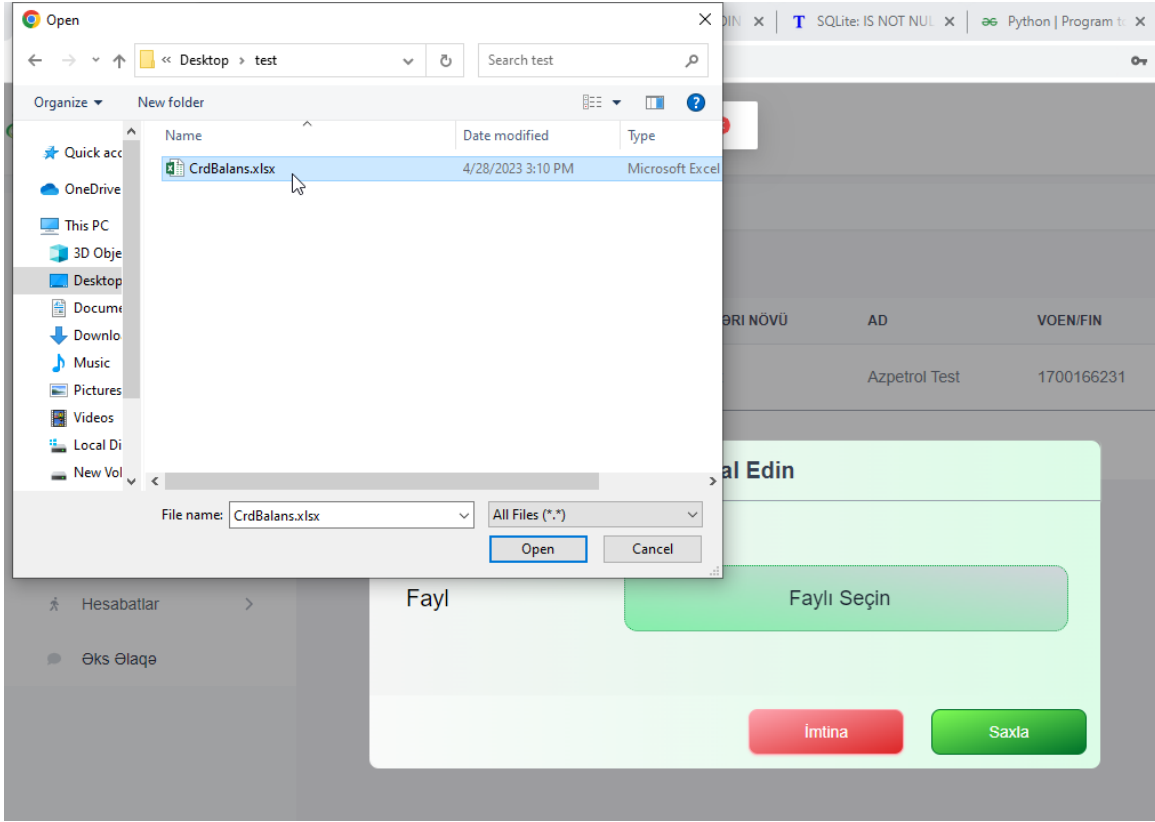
Open

DIN ×
T SQLite: IS NOT NUL ×
Python | Program to ×

« Desktop › test

Search test

Organize ▾
New folder

Quick acc
OneDrive
This PC
3D Obje
Desktop
Docume
Downlo
Music
Pictures
Videos
Local Di
New Vol

| Name | Date modified | Type |
|---|---|---|
| CrdBalans.xlsx | 4/28/2023 3:10 PM | Microsoft Excel |

File name: CrdBalans.xlsx
All Files (*.*)
Open
Cancel

ƏRI NÖVÜ
AD
VOEN/FIN
Azpetrol Test
1700166231

al Edin

Fayl
Faylı Seçin

Hesabatlar
Əks Əlaqə

İmtina
Saxla